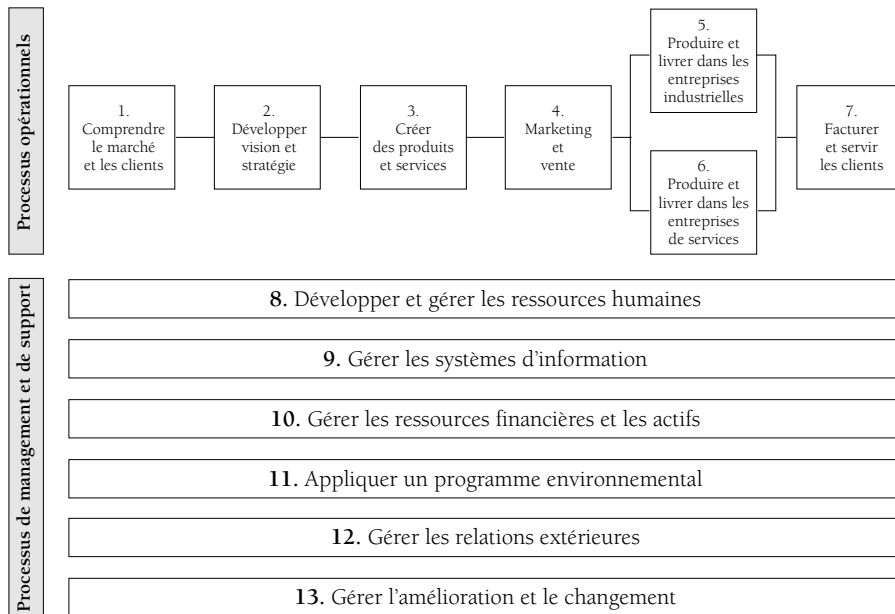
Processus opérationnels

1. Comprendre le marché et les clients

2. Développer vision et stratégie

3. Créer des produits et services

4. Marketing et vente

5. Produire et livrer dans les entreprises industrielles

6. Produire et livrer dans les entreprises de services

7. Facturer et servir les clients

Processus de management et de support

8. Développer et gérer les ressources humaines

9. Gérer les systèmes d'information

10. Gérer les ressources financières et les actifs

11. Appliquer un programme environnemental

12. Gérer les relations extérieures

13. Gérer l'amélioration et le changement